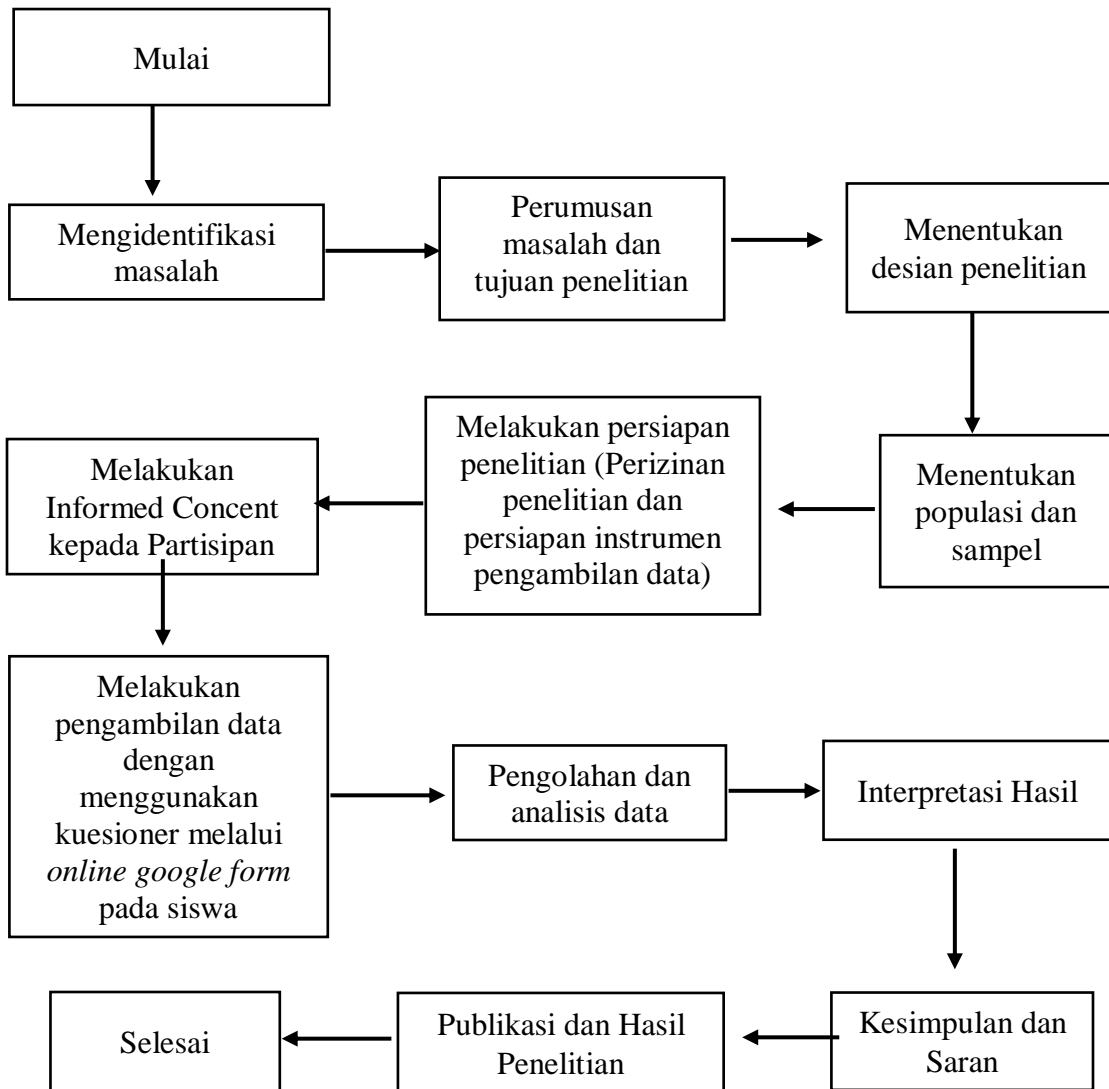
Mulai

Mengidentifikasi masalah

Perumusan masalah dan tujuan penelitian

Menentukan desian penelitian

Menentukan populasi dan sampel

Melakukan persiapan penelitian (Perizinan penelitian dan persiapan instrumen pengambilan data)

Melakukan Informed Concent kepada Partisipan

Melakukan pengambilan data dengan menggunakan kuesioner melalui *online google form* pada siswa

Pengolahan dan analisis data

Interpretasi Hasil

Kesimpulan dan Saran

Publikasi dan Hasil Penelitian

Selesai